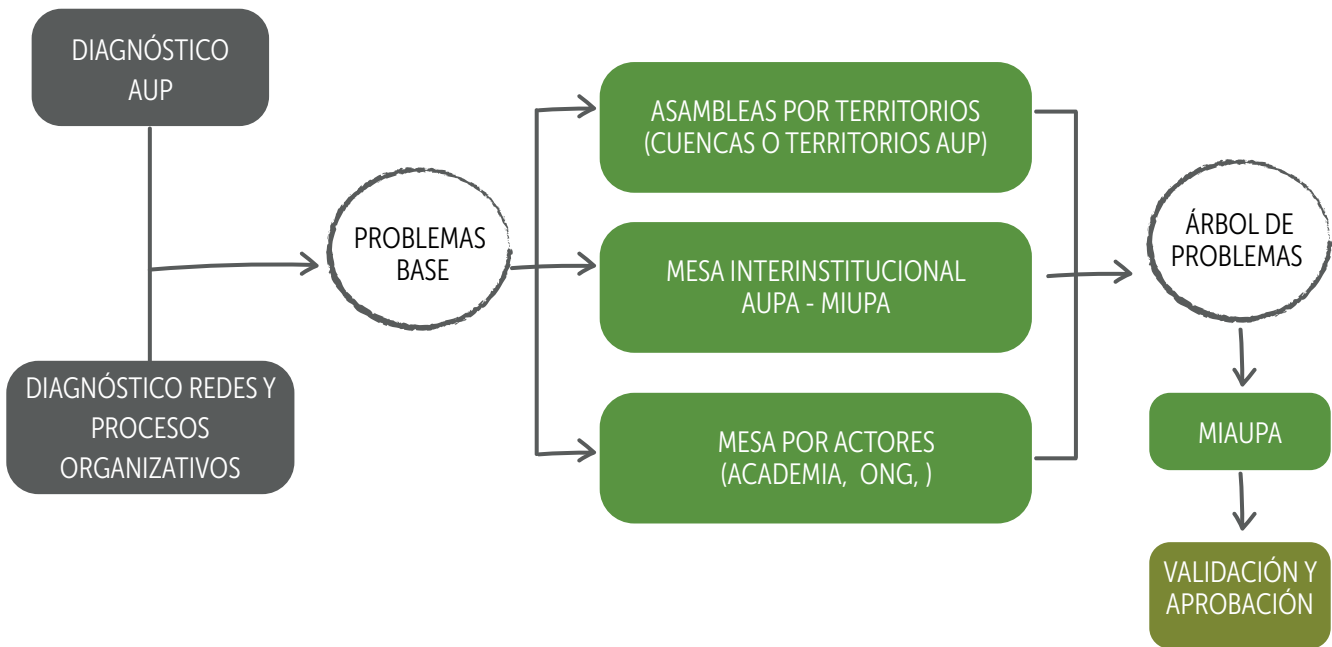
DIAGNÓSTICO AUP

DIAGNÓSTICO REDES Y PROCESOS ORGANIZATIVOS

PROBLEMAS BASE

ASAMBLEAS POR TERRITORIOS (CUENCAS O TERRITORIOS AUP)

MESA INTERINSTITUCIONAL AUPA - MIUPA

MESA POR ACTORES (ACADEMIA, ONG, )

ÁRBOL DE PROBLEMAS

MIAUPA

VALIDACIÓN Y APROBACIÓN